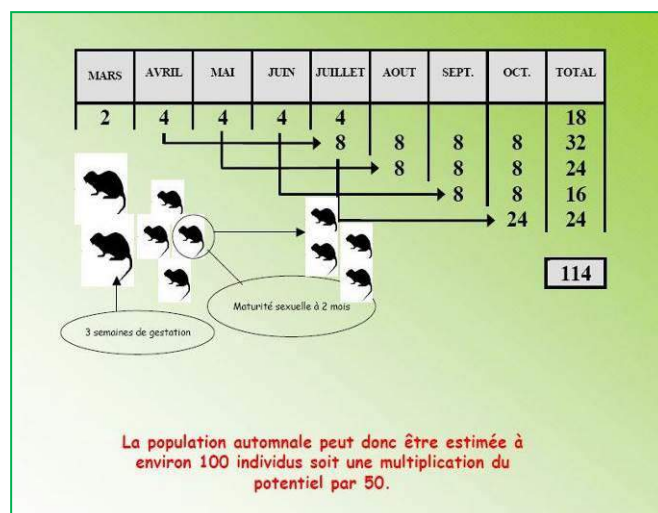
| MARS | AVRIL | MAI | JUIN | JUILLET | AOUT | SEPT. | OCT. | TOTAL |
|---|---|---|---|---|---|---|---|---|
| 2 | 4 | 4 | 4 | 4 | | | | 18 |
| | | | | 8 | 8 | 8 | 8 | 32 |
| | | | | | 8 | 8 | 8 | 24 |
| | | | | | | 8 | 8 | 16 |
| | | | | | | | 24 | 24 |

114

Maturité sexuelle à 2 mois

3 semaines de gestation

La population automnale peut donc être estimée à environ 100 individus soit une multiplication du potentiel par 50.